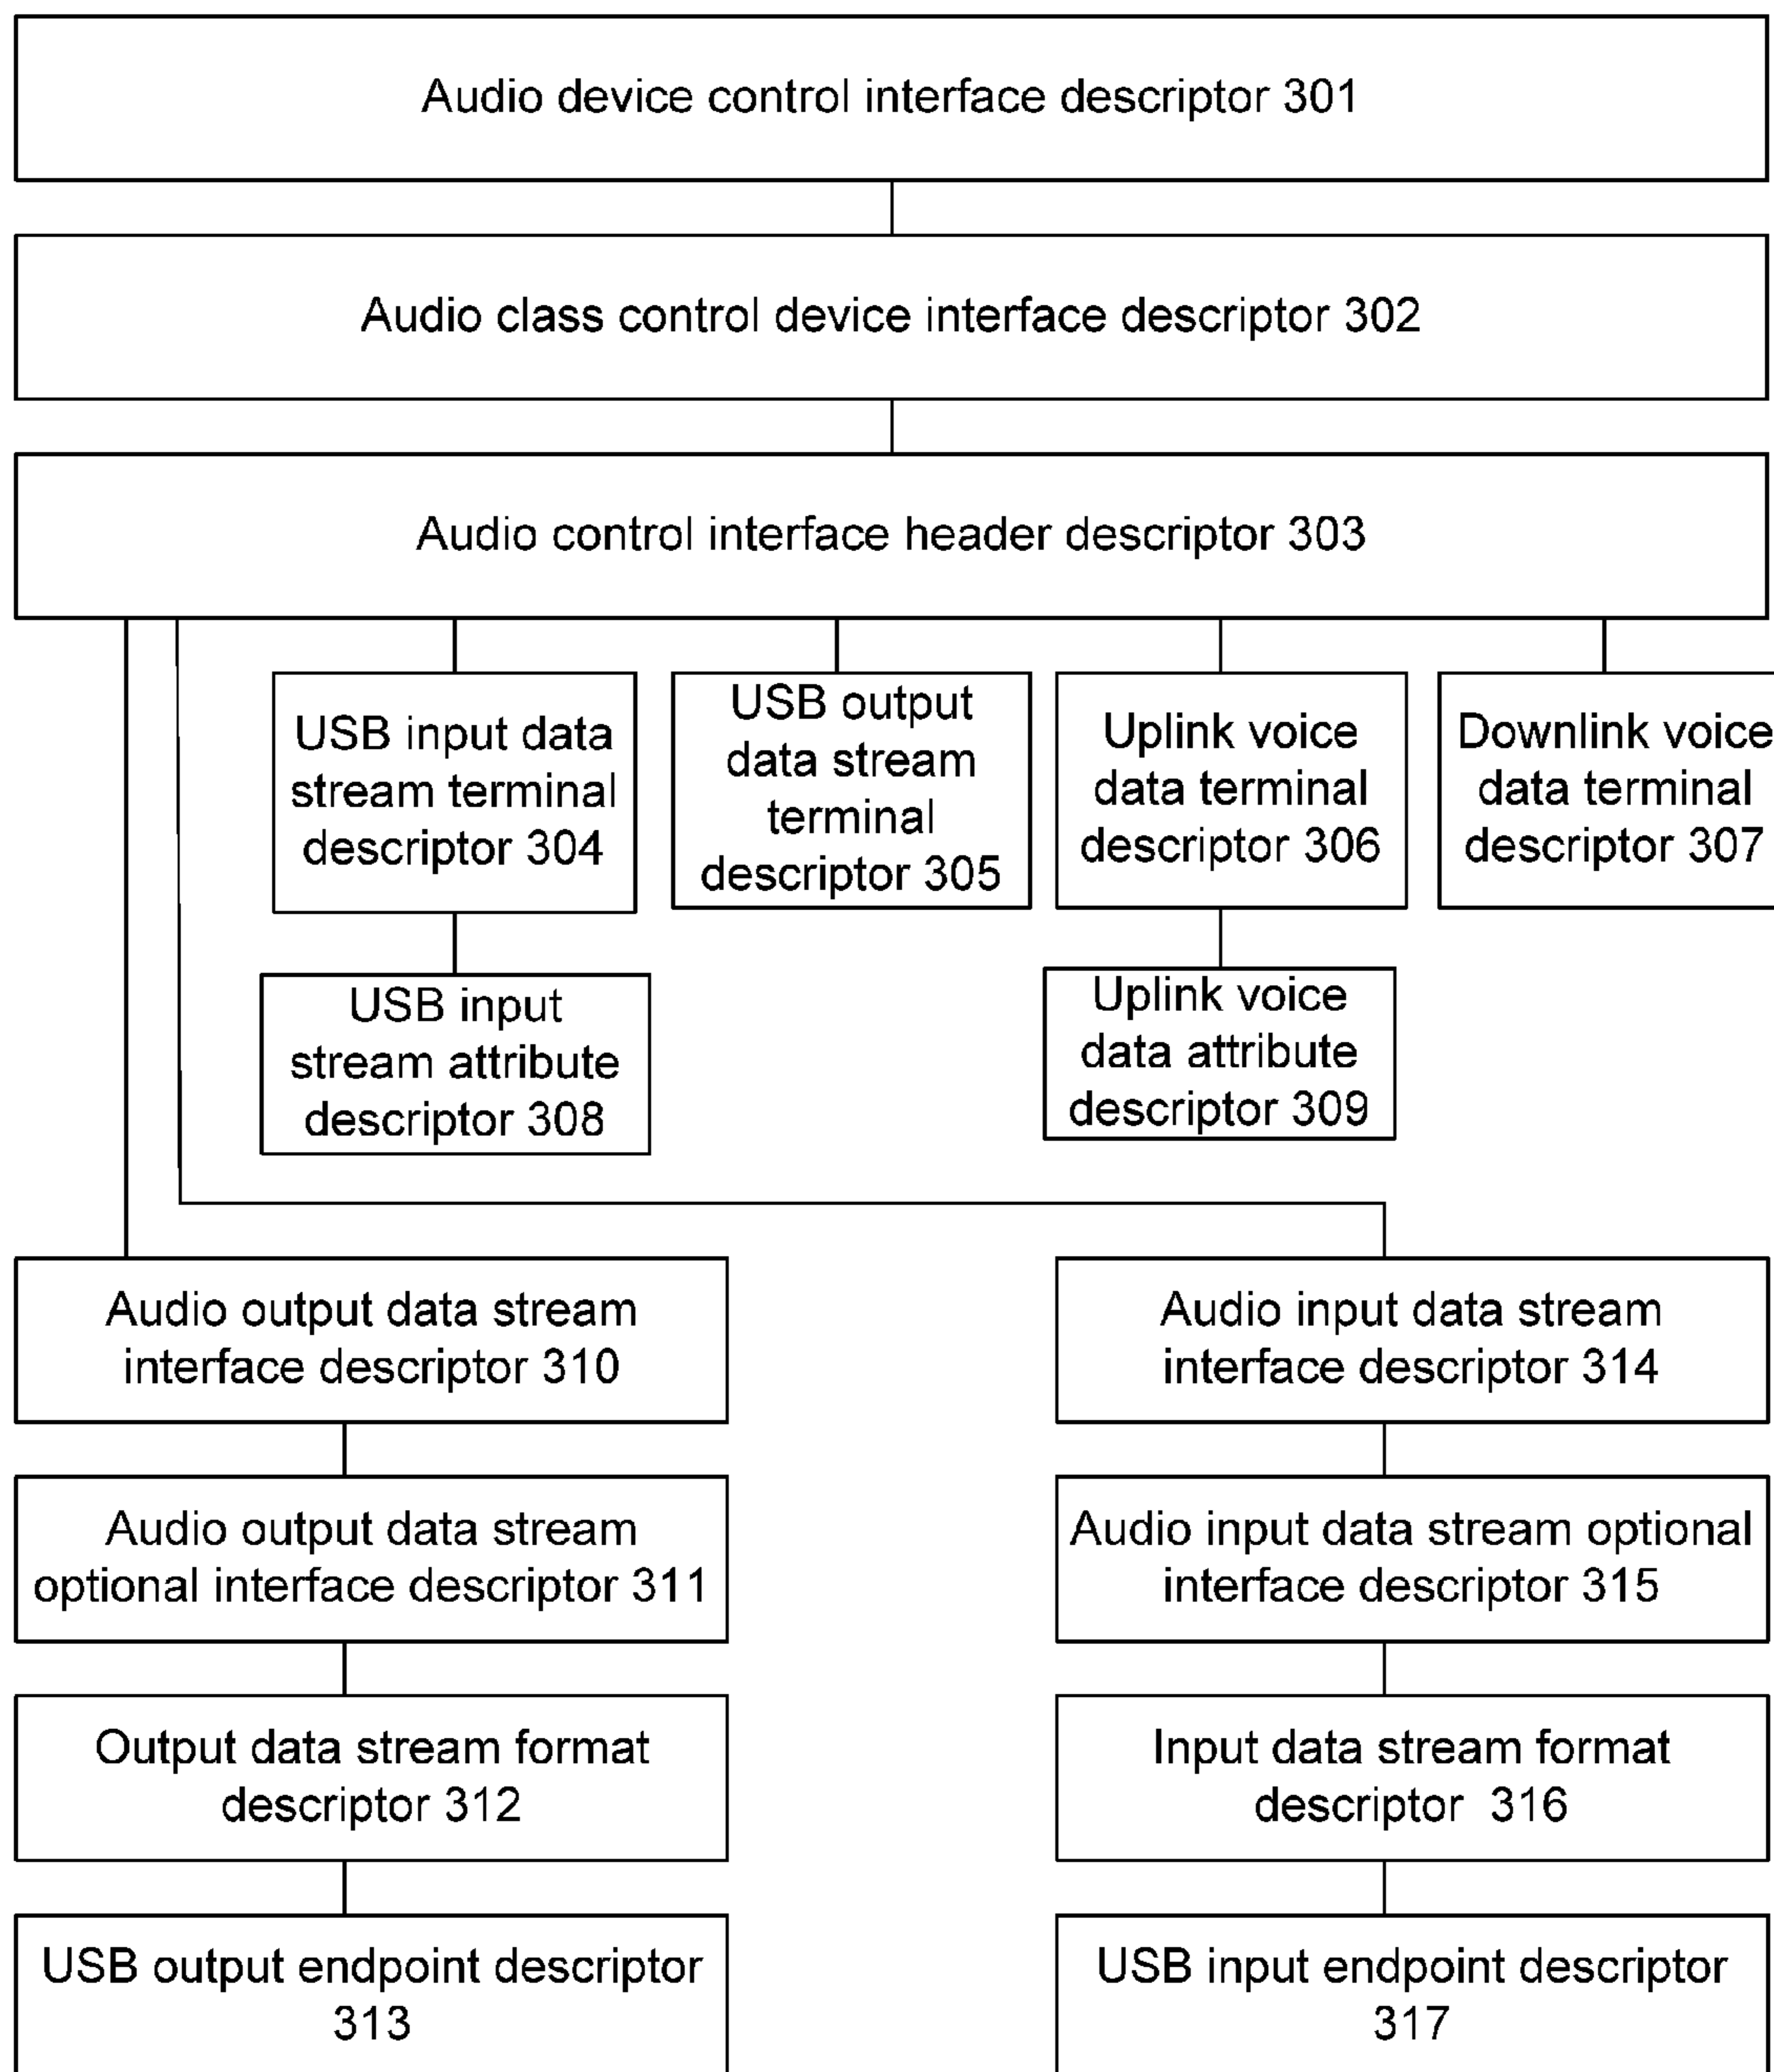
Audio device control interface descriptor 301

Audio class control device interface descriptor 302

Audio control interface header descriptor 303

USB input data stream terminal descriptor 304

USB output data stream terminal descriptor 305

Uplink voice data terminal descriptor 306

Downlink voice data terminal descriptor 307

USB input stream attribute descriptor 308

Uplink voice data attribute descriptor 309

Audio output data stream interface descriptor 310

Audio input data stream interface descriptor 314

Audio output data stream optional interface descriptor 311

Audio input data stream optional interface descriptor 315

Output data stream format descriptor 312

Input data stream format descriptor 316

USB output endpoint descriptor 313

USB input endpoint descriptor 317